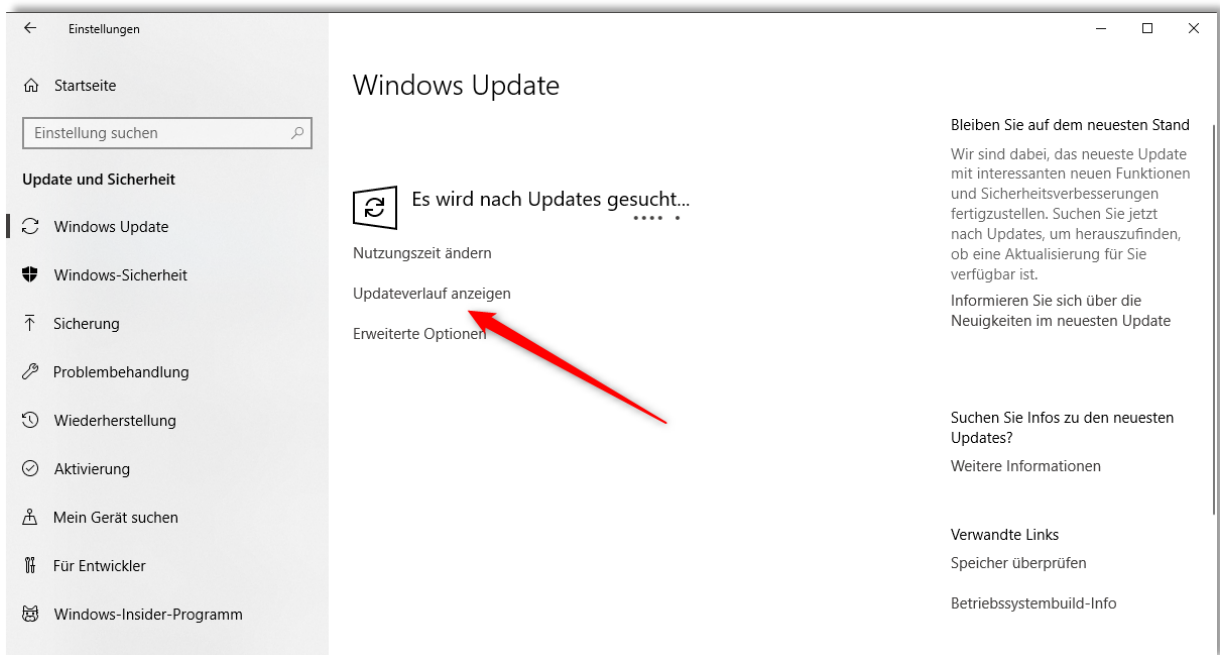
Einstellungen

Startseite

Einstellung suchen

Update und Sicherheit

Windows Update

Windows-Sicherheit

Sicherung

Problembehandlung

Wiederherstellung

Aktivierung

Mein Gerät suchen

Für Entwickler

Windows-Insider-Programm

Windows Update

Es wird nach Updates gesucht...

Nutzungszeit ändern

Updateverlauf anzeigen

Erweiterte Optionen

Bleiben Sie auf dem neuesten Stand

Wir sind dabei, das neueste Update mit interessanten neuen Funktionen und Sicherheitsverbesserungen fertigzustellen. Suchen Sie jetzt nach Updates, um herauszufinden, ob eine Aktualisierung für Sie verfügbar ist.

Informieren Sie sich über die Neuigkeiten im neuesten Update

Suchen Sie Infos zu den neuesten Updates?

Weitere Informationen

Verwandte Links

Speicher überprüfen

Betriebssystembuild-Info